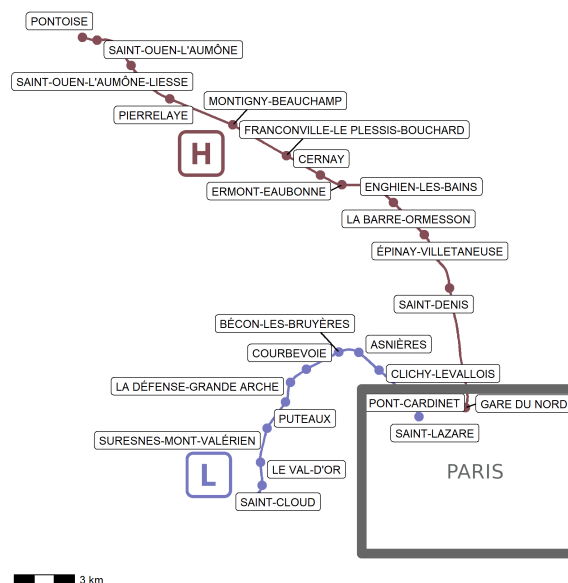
PONTOISE
SAINT-OUEN-L'AUMÔNE
SAINT-OUEN-L'AUMÔNE-LIESSE
MONTIGNY-BEAUCHAMP
PIERRELAYE
FRANCONVILLE-LE PLESSIS-BOUCHARD
H
CERNAY
ERMONT-EAUBONNE
ENGHIEN-LES-BAINS
LA BARRE-ORMESSON
ÉPINAY-VILLETANEUSE
SAINT-DENIS
BÉCON-LES-BRUYÈRES
ASNIÈRES
COURBEVOIE
CLICHY-LEVALLOIS
LA DÉFENSE-GRANDE ARCHE
PONT-CARDINET
GARE DU NORD
PUTEAUX
SAINT-LAZARE
SURESNES-MONT-VALÉRIEN
PARIS
L
LE VAL-D'OR
SAINT-CLOUD
3 km